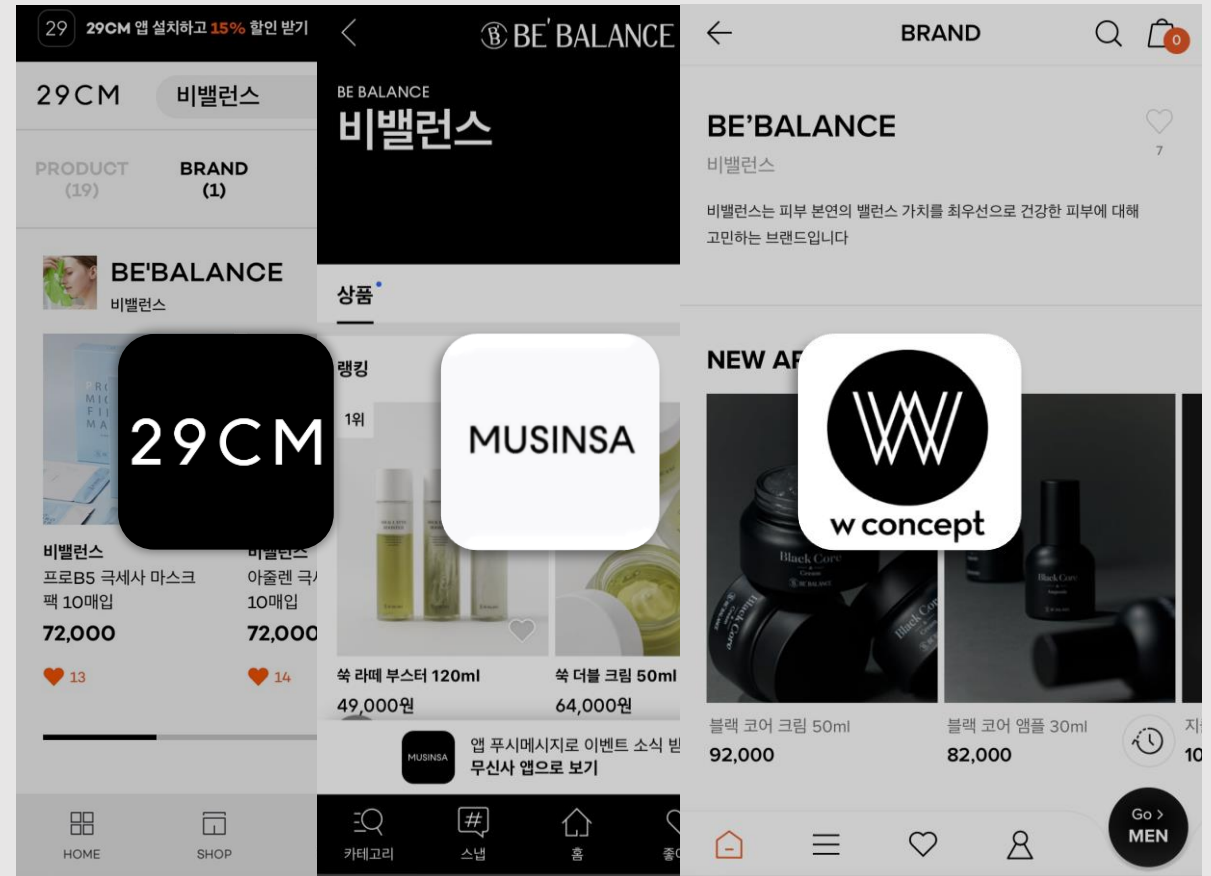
29 29CM 앱 설치하고 15% 할인 받기

29CM 비밸런스

PRODUCT (19) BRAND (1)

BE'BALANCE
비밸런스

비밸런스
프로B5 극세사 마스크팩 10매입
72,000
13

비밸런
아줄렌 극
10매입
72,000
14

HOME SHOP

29CM

BE' BALANCE

BE BALANCE
비밸런스

상품

랭킹

1위

쑥 라떼 부스터 120ml
49,000원

쑥 더블 크림 50ml
64,000원

MUSINSA

MUSINSA 앱 푸시메시지로 이벤트 소식 받
무신사 앱으로 보기

카테고리 스냅 홈 좋

BRAND

0

BE'BALANCE
비밸런스
7

비밸런스는 피부 본연의 밸런스 가치를 최우선으로 건강한 피부에 대해 고민하는 브랜드입니다

NEW AR

w concept

Black Core

블랙 코어 크림 50ml
92,000

블랙 코어 앰플 30ml
82,000

지
10

Go >
MEN